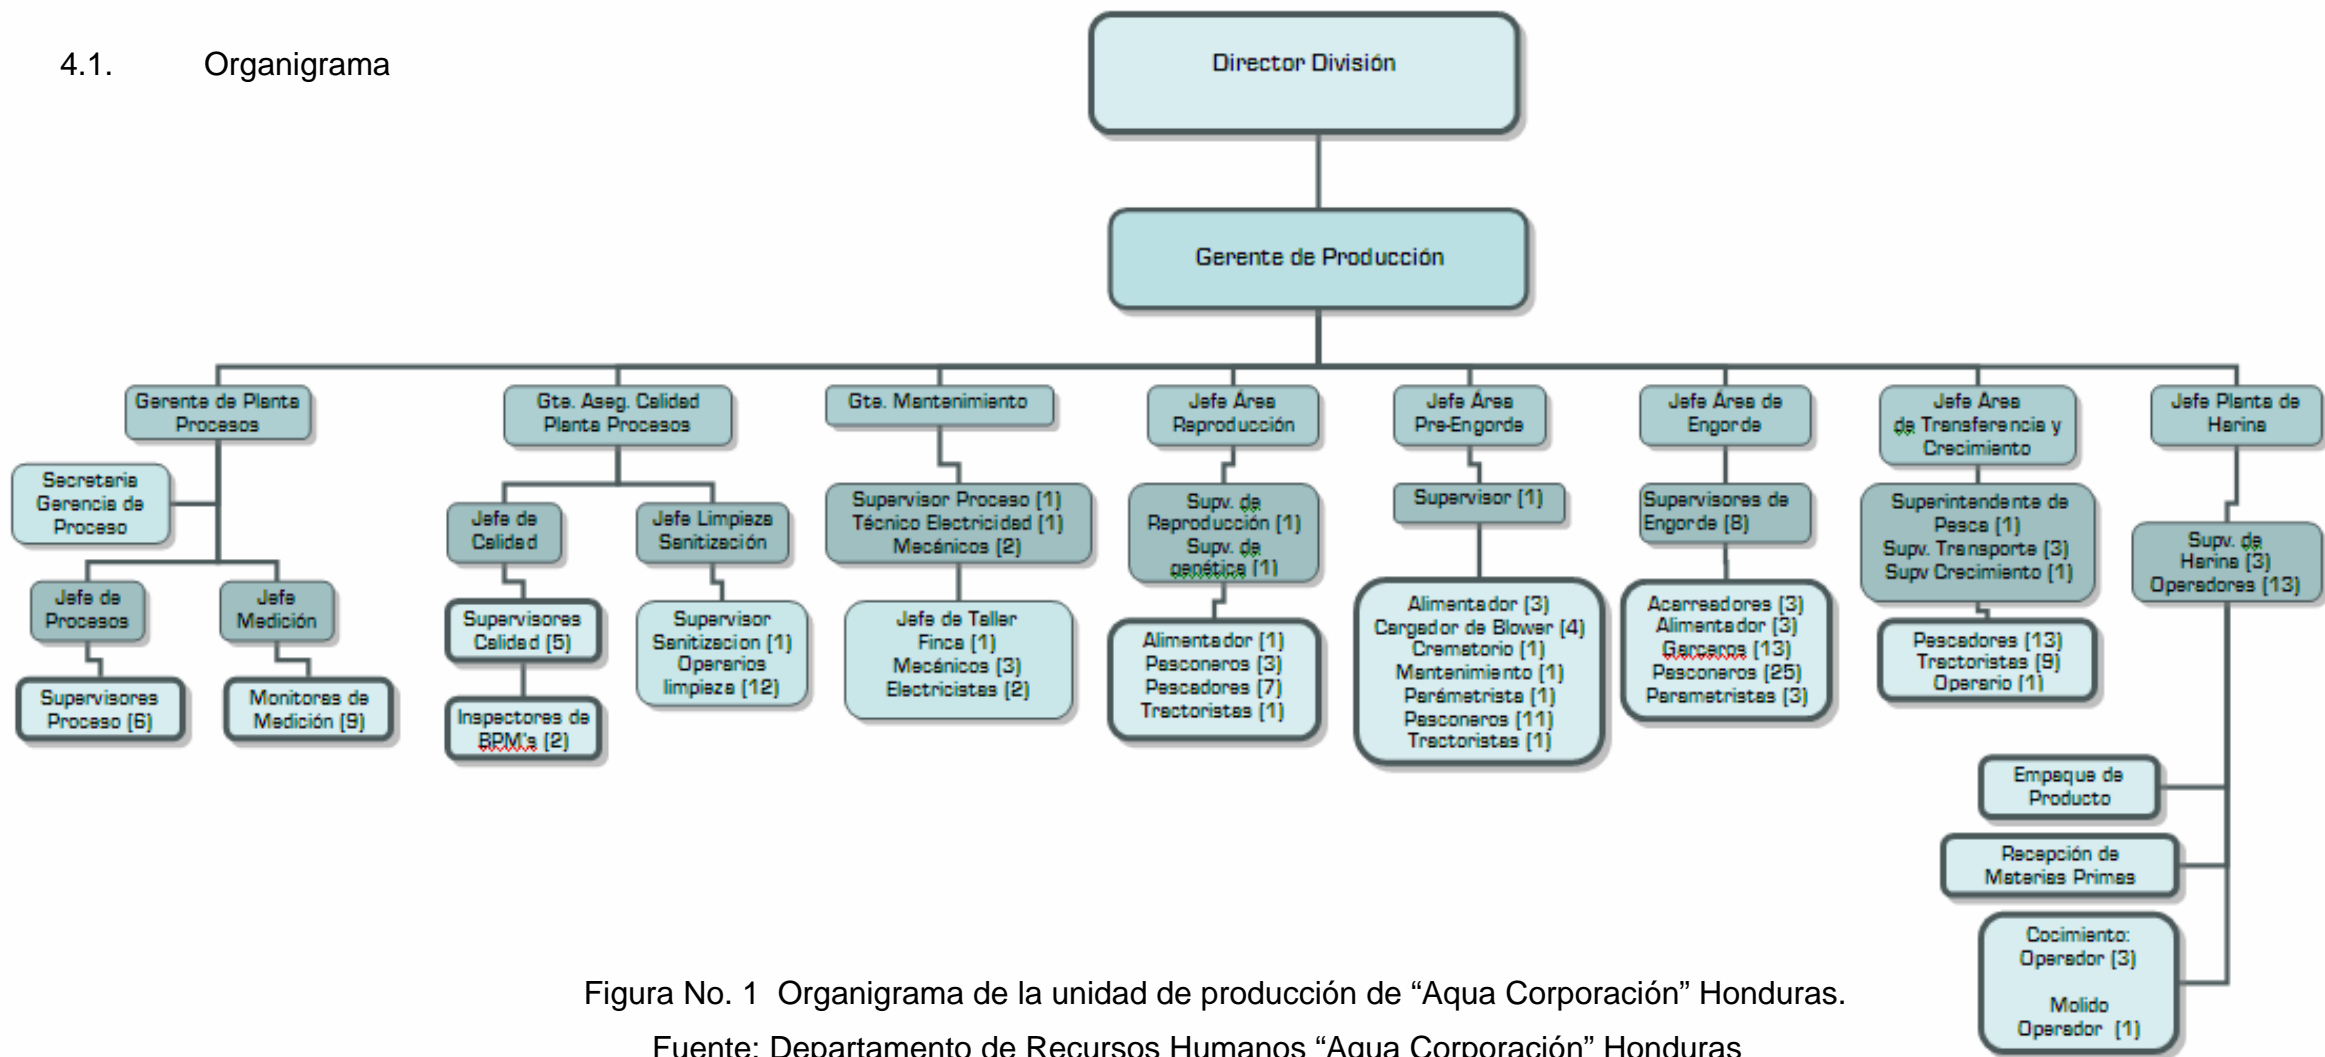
4.1. Organigrama

Director División

Gerente de Producción

Gerente de Planta Procesos

Secretaria Gerencia de Proceso

Jefe de Procesos

Supervisores Proceso (6)

Jefe Medición

Monitores de Medición (9)

Gte. Aseg. Calidad Planta Procesos

Jefe de Calidad

Supervisores Calidad (5)

Inspectores de BPM's (2)

Jefe Limpieza Sanitización

Supervisor Sanitizacion (1) Operarios limpieza (12)

Gte. Mantenimiento

Supervisor Proceso (1) Técnico Electricidad (1) Mecánicos (2)

Jefe de Taller Finca (1) Mecánicos (3) Electricistas (2)

Jefe Área Reproducción

Supv. de Reproducción (1) Supv. de genética (1)

Alimentador (1) Pesconeros (3) Pescadores (7) Tractoristas (1)

Jefe Área Pre-Engorde

Supervisor (1)

Alimentador (3) Cargador de Blower (4) Crematorio (1) Mantenimiento (1) Parámetrista (1) Pesconeros (11) Tractoristas (1)

Jefe Área de Engorde

Supervisores de Engorde (8)

Acarreadores (3) Alimentador (3) Gerceros (13) Pesconeros (25) Parametristas (3)

Jefe Área de Transferencia y Crecimiento

Superintendente de Pesca (1) Supv. Transporte (3) Supv Crecimiento (1)

Pescadores (13) Tractoristas (9) Operario (1)

Jefe Planta de Harina

Supv. de Harina (3) Operadores (13)

Empaque de Producto

Recepción de Materias Primas

Cocimiento: Operador (3)

Molido Operador (1)

Figura No. 1 Organigrama de la unidad de producción de “Aqua Corporación” Honduras.

Fuente: Departamento de Recursos Humanos “Aqua Corporación” Honduras